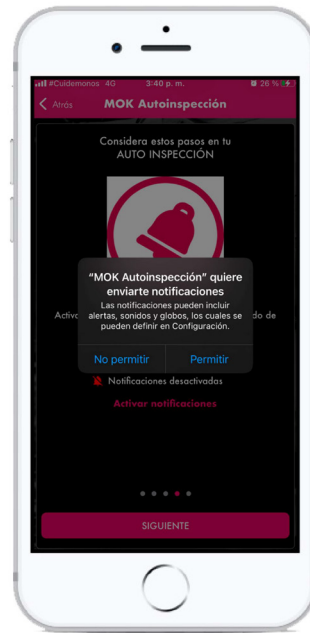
#Cuidemonos 4G 3:40 p. m. 26 %

Atrás MOK Autoinspección

Considera estos pasos en tu AUTO INSPECCIÓN

“MOK Autoinspección” quiere enviarte notificaciones

Las notificaciones pueden incluir alertas, sonidos y globos, los cuales se pueden definir en Configuración.

No permitir Permitir

Activ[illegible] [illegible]do de

Notificaciones desactivadas

Activar notificaciones

SIGUIENTE